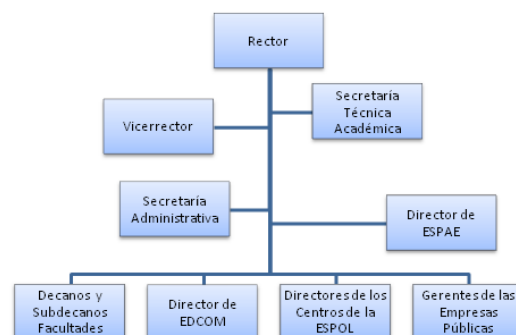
Rector

Vicerrector

Secretaría Técnica Académica

Secretaría Administrativa

Director de ESPAE

Decanos y Subdecanos Facultades

Director de EDCOM

Directores de los Centros de la ESPOL

Gerentes de las Empresas Públicas